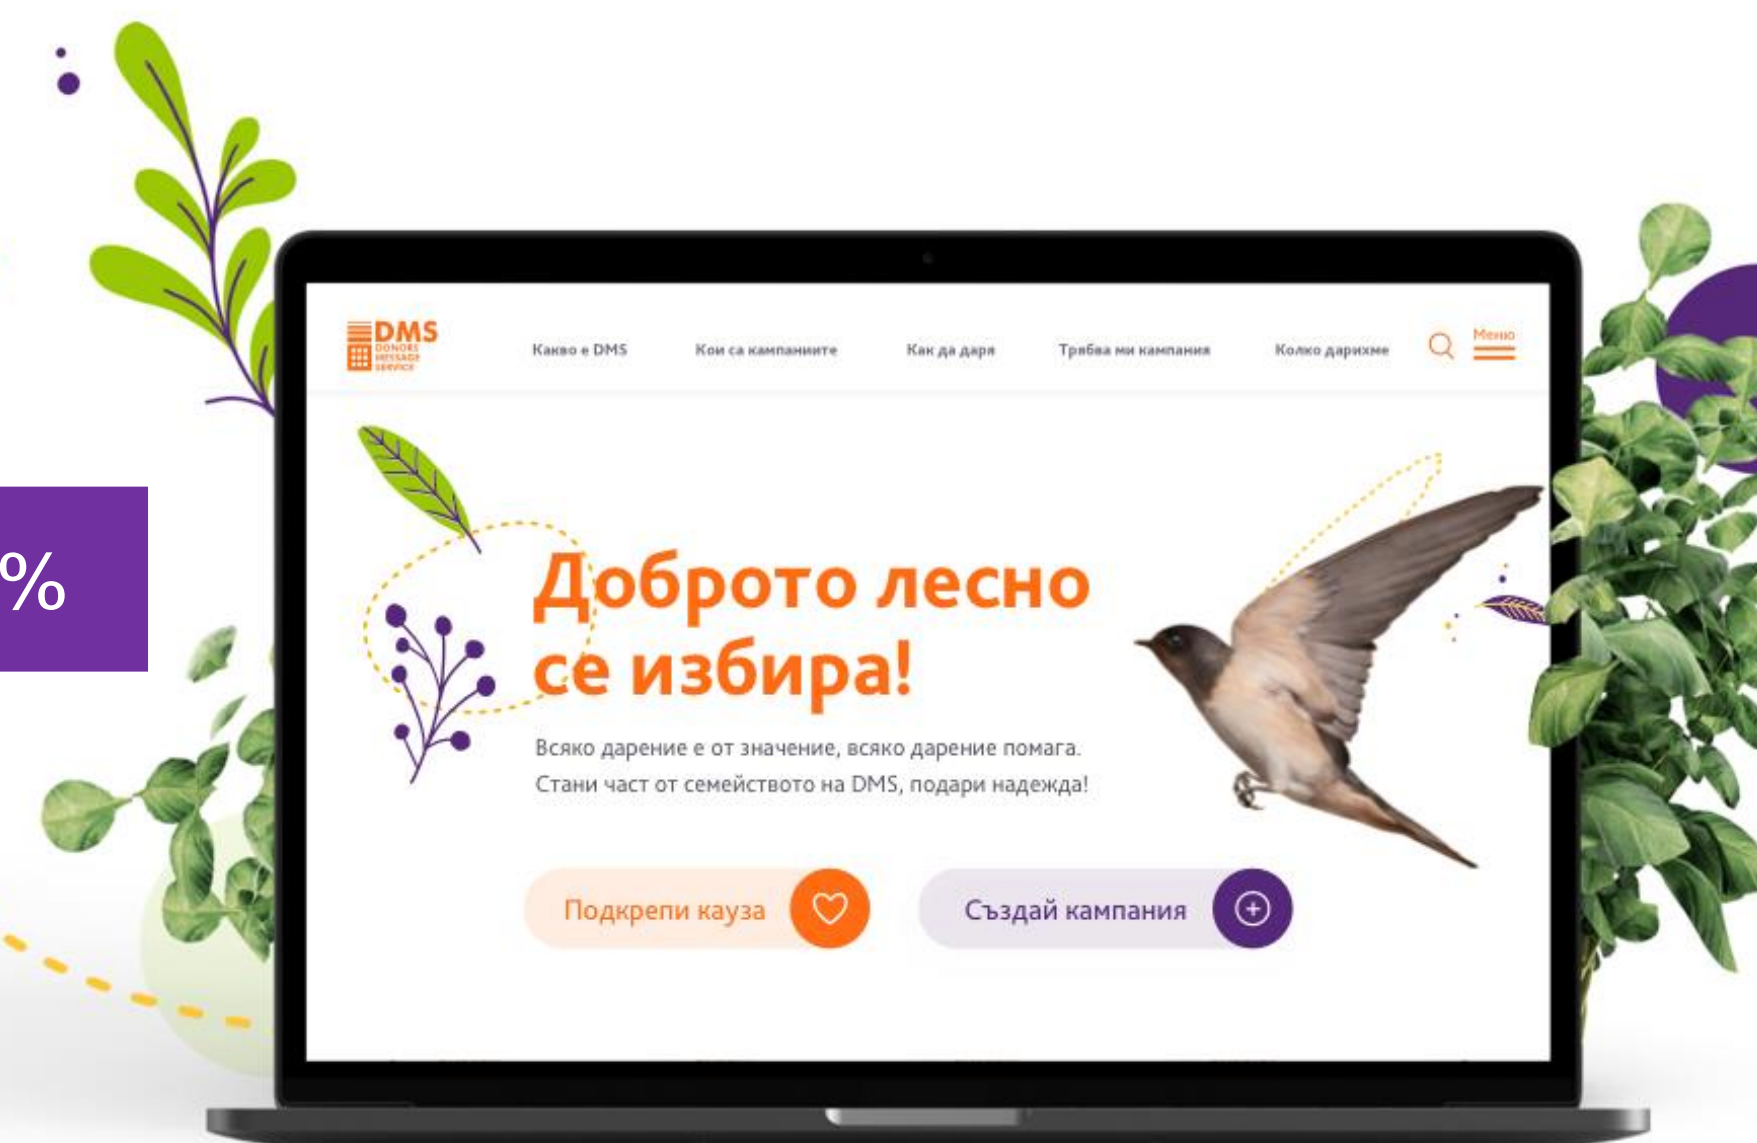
%

DMS
DONORS MESSAGE SERVICE

Какво е DMS Кои са кампаниите Как да даря Трябва ми кампания Колко дарихме Меню

Доброто лесно се избира!

Всяко дарение е от значение, всяко дарение помага.
Стани част от семейството на DMS, подари надежда!

Подкрепи кауза

Създай кампания